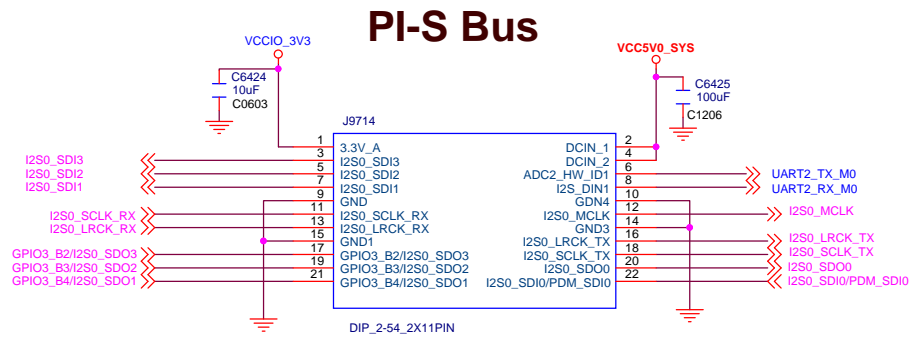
PI-S Bus

VCCIO_3V3

C6424
10uF
C0603

VCC5V0_SYS

C6425
100uF
C1206

J9714

| Pin | Name | Pin | Name |
|---|---|---|---|
| 1 | 3.3V_A | 2 | DCIN_1 |
| 3 | I2S0_SDI3 | 4 | DCIN_2 |
| 5 | I2S0_SDI2 | 6 | ADC2_HW_ID1 |
| 7 | I2S0_SDI1 | 8 | I2S_DIN1 |
| 9 | GND | 10 | GDN4 |
| 11 | I2S0_SCLK_RX | 12 | I2S0_MCLK |
| 13 | I2S0_LRCK_RX | 14 | GND3 |
| 15 | GND1 | 16 | I2S0_LRCK_TX |
| 17 | GPIO3_B2/I2S0_SDO3 | 18 | I2S0_SCLK_TX |
| 19 | GPIO3_B3/I2S0_SDO2 | 20 | I2S0_SDO0 |
| 21 | GPIO3_B4/I2S0_SDO1 | 22 | I2S0_SDI0/PDM_SDI0 |

I2S0_SDI3
I2S0_SDI2
I2S0_SDI1
I2S0_SCLK_RX
I2S0_LRCK_RX
GPIO3_B2/I2S0_SDO3
GPIO3_B3/I2S0_SDO2
GPIO3_B4/I2S0_SDO1

UART2_TX_M0
UART2_RX_M0
I2S0_MCLK
I2S0_LRCK_TX
I2S0_SCLK_TX
I2S0_SDO0
I2S0_SDI0/PDM_SDI0

DIP_2-54_2X11PIN